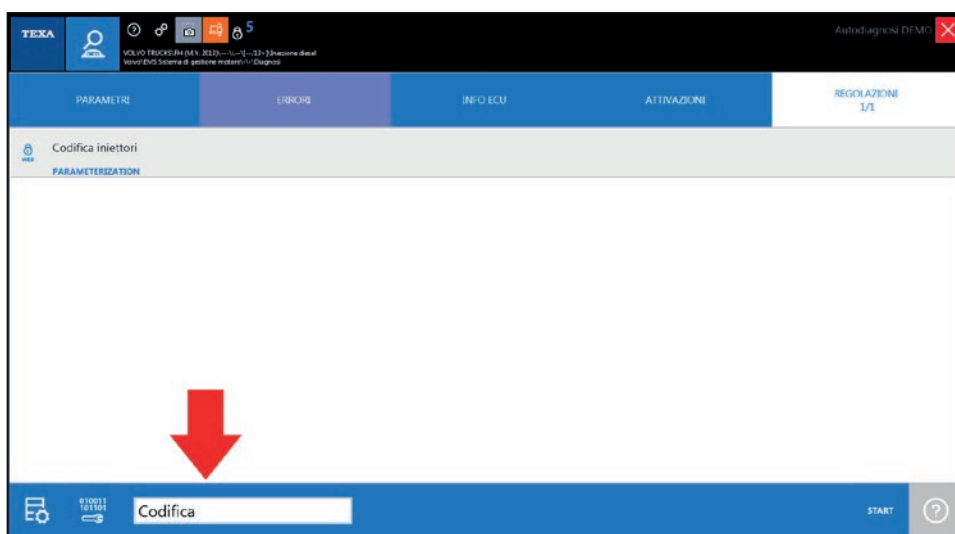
TEXA

5

VOLVO TRUCKS\FH (M.Y. 2013)\---\(---)\13-[\Iniezione diesel
Volvo\EMS Sistema di gestione motore\-\-\Diagnosi

Autodiagnosi DEMO

PARAMETRI | ERRORI | INFO ECU | ATTIVAZIONI | REGOLAZIONI 1/1

Codifica iniettori
PARAMETERIZATION

010011
101101

Codifica

START